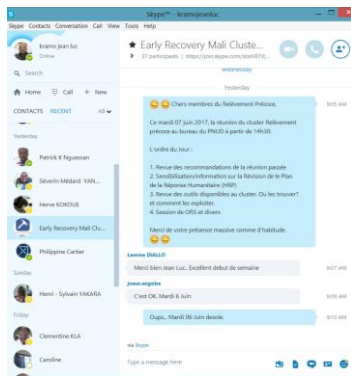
Skype™ - kramojeanluc

Skype Contacts Conversation Call View Tools Help

kramo jean luc
Online

Search

Home Call New

CONTACTS RECENT All

Yesterday

Patrick K Nguessan

Séverin Médard YAN...

Herve KOKOUE

Early Recovery Mali Clu...

Philippine Cartier

Sunday

Henri - Sylvain YAKARA

Friday

Clementine KLA

Caroline

Early Recovery Mali Cluste...
37 participants | https://join.skype.com/...

Wednesday

Chers membres du Relèvement Précoce,

Ce mardi 07 juin 2017, la réunion du cluster Relèvement précoce au bureau du PNUD à partir de 14h30.

L'ordre du jour :

1. Revue des recommandations de la réunion passée
2. Sensibilisation/information sur la Révision de le Plan de la Réponse Humanitaire (HRP)
3. Revue des outils disponibles au cluster. Ou les trouver? et comment les exploiter.
4. Session de ORS et divers

Merci de votre présence massive comme d'habitude.

9:05 AM

Lamine DIALLO
Merci bien Jean Luc. Excellent debut de semaine
9:07 AM

jesse.angeba
C'est OK, Mardi 6 Juin
9:09 AM

Oups... Mardi 06 Juin desole.
9:10 AM

via Skype

Type a message here